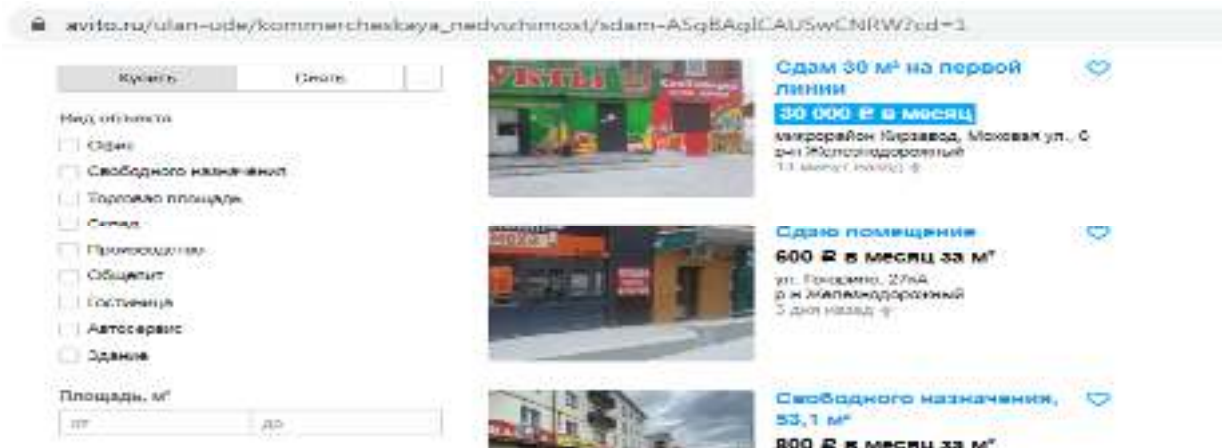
avito.ru/ulan-ude/kommercheskaya_nedvizhimost/sdam-ASgBAgICAUSwCNRW?cd=1

Купить | Снять

Вид объекта

Офис

Свободного назначения

Торговая площадь

Склад

Производство

Общепит

Гостиница

Автосервис

Здание

Площадь, м²

от | до

Сдам 30 м² на первой линии

30 000 ₽ в месяц

микрорайон Кирзавод, Моховая ул., 6
р-н Железнодорожный
11 минут назад

Сдаю помещение

600 ₽ в месяц за м²

ул. Гагарина, 27А
р-н Железнодорожный
3 дня назад

Свободного назначения, 53,1 м²

800 ₽ в месяц за м²